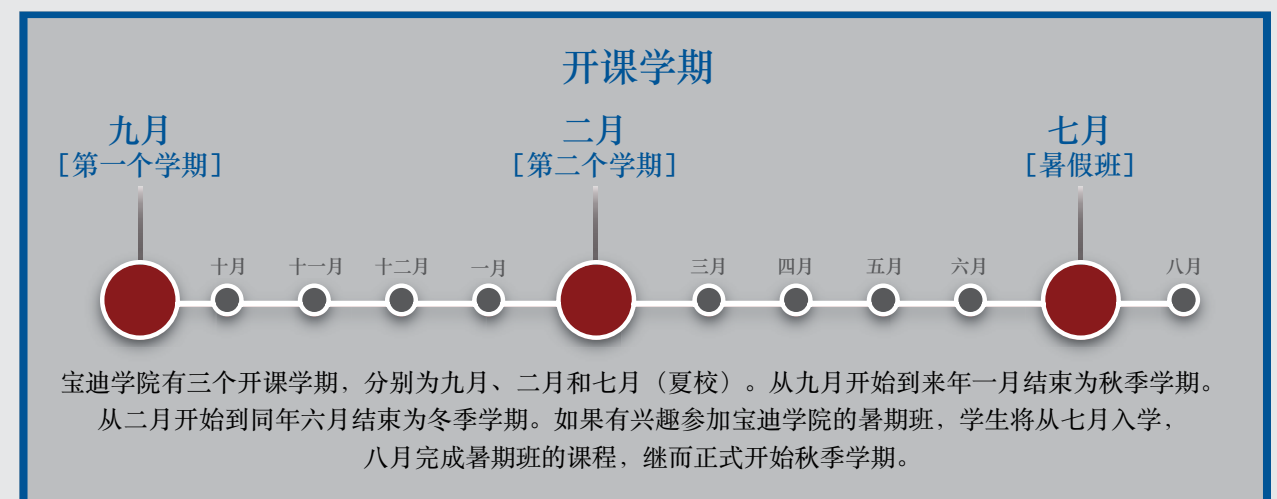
开课学期

九月
［第一个学期］

二月
［第二个学期］

七月
［暑假班］

十月 十一月 十二月 一月 三月 四月 五月 六月 八月

宝迪学院有三个开课学期，分别为九月、二月和七月（夏校）。从九月开始到来年一月结束为秋季学期。从二月开始到同年六月结束为冬季学期。如果有兴趣参加宝迪学院的暑期班，学生将从七月入学，八月完成暑期班的课程，继而正式开始秋季学期。